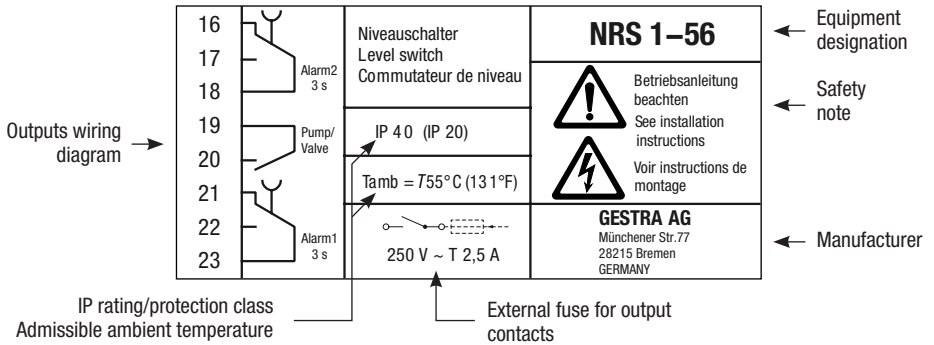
16
17
18
19
20
21
22
23

Alarm2
3 s

Pump/
Valve

Alarm1
3 s

Niveauschalter
Level switch
Commutateur de niveau

IP 4 0 (IP 20)

Tamb = T55° C (13 1°F)

250 V ~ T 2,5 A

NRS 1–56

Betriebsanleitung beachten
See installation instructions
Voir instructions de montage

GESTRA AG
Münchener Str.77
28215 Bremen
GERMANY

Equipment designation

Safety note

Manufacturer

Outputs wiring diagram

IP rating/protection class
Admissible ambient temperature

External fuse for output contacts